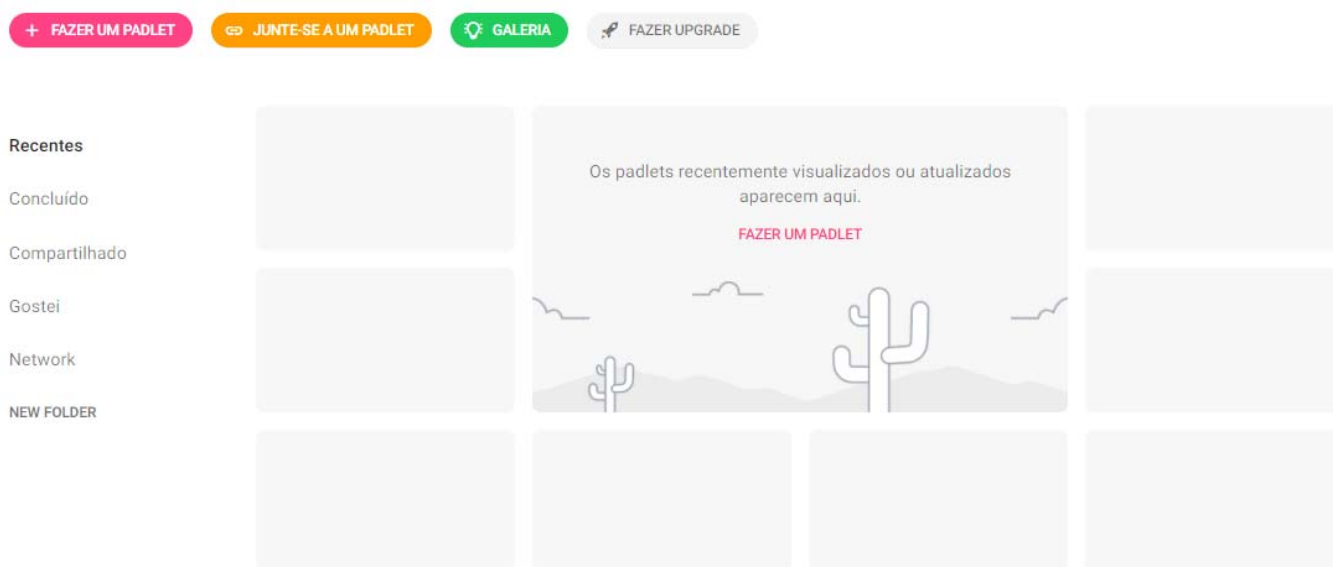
+ FAZER UM PADLET
JUNTE-SE A UM PADLET
GALERIA
FAZER UPGRADE

Recentes
Concluído
Compartilhado
Gostei
Network
NEW FOLDER

Os padlets recentemente visualizados ou atualizados aparecem aqui.

FAZER UM PADLET